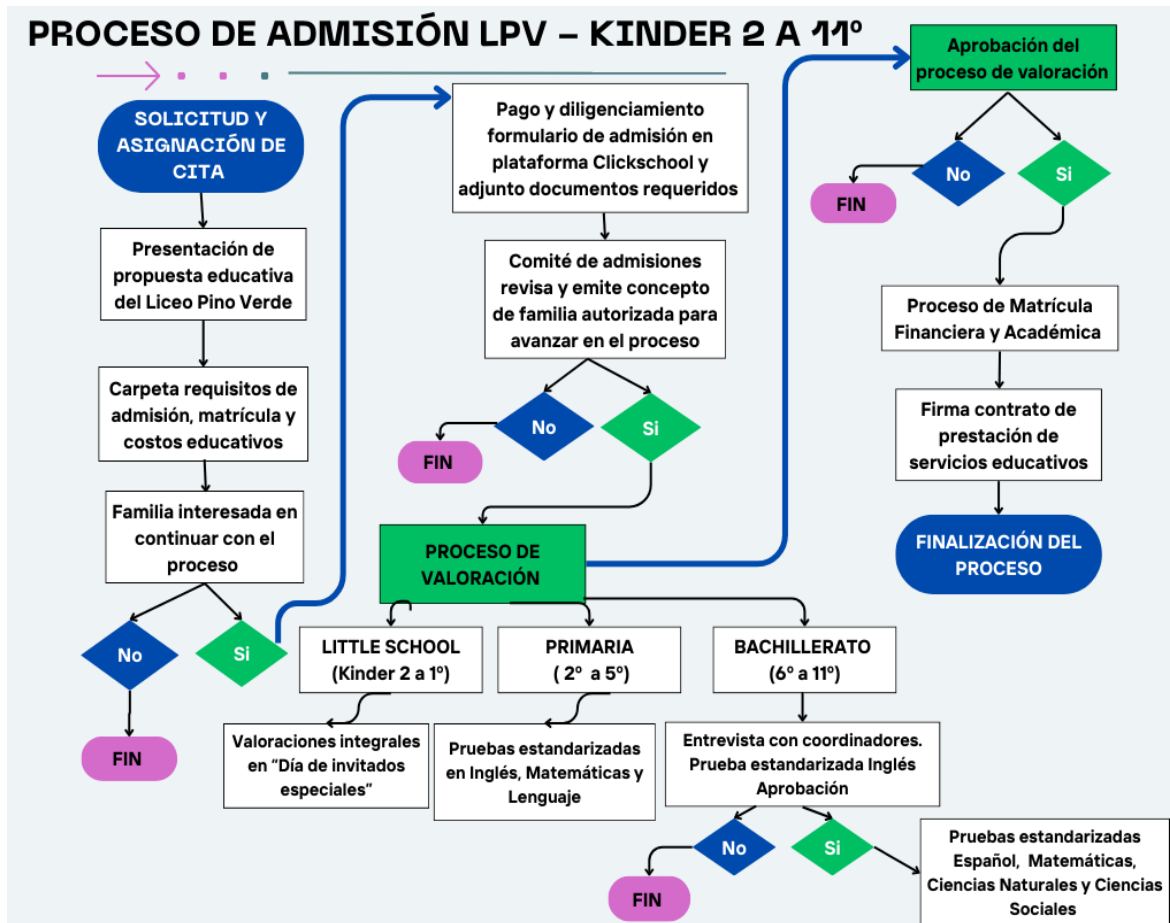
PROCESO DE ADMISIÓN LPV – KINDER 2 A 11º

SOLICITUD Y ASIGNACIÓN DE CITA

Presentación de propuesta educativa del Liceo Pino Verde

Carpeta requisitos de admisión, matrícula y costos educativos

Familia interesada en continuar con el proceso

No

Si

FIN

Pago y diligenciamiento formulario de admisión en plataforma Clickschool y adjunto documentos requeridos

Comité de admisiones revisa y emite concepto de familia autorizada para avanzar en el proceso

No

Si

FIN

PROCESO DE VALORACIÓN

LITTLE SCHOOL (Kinder 2 a 1º)

PRIMARIA ( 2º a 5º)

BACHILLERATO (6º a 11º)

Valoraciones integrales en "Día de invitados especiales"

Pruebas estandarizadas en Inglés, Matemáticas y Lenguaje

Entrevista con coordinadores. Prueba estandarizada Inglés Aprobación

No

Si

FIN

Pruebas estandarizadas Español, Matemáticas, Ciencias Naturales y Ciencias Sociales

Aprobación del proceso de valoración

No

Si

FIN

Proceso de Matrícula Financiera y Académica

Firma contrato de prestación de servicios educativos

FINALIZACIÓN DEL PROCESO